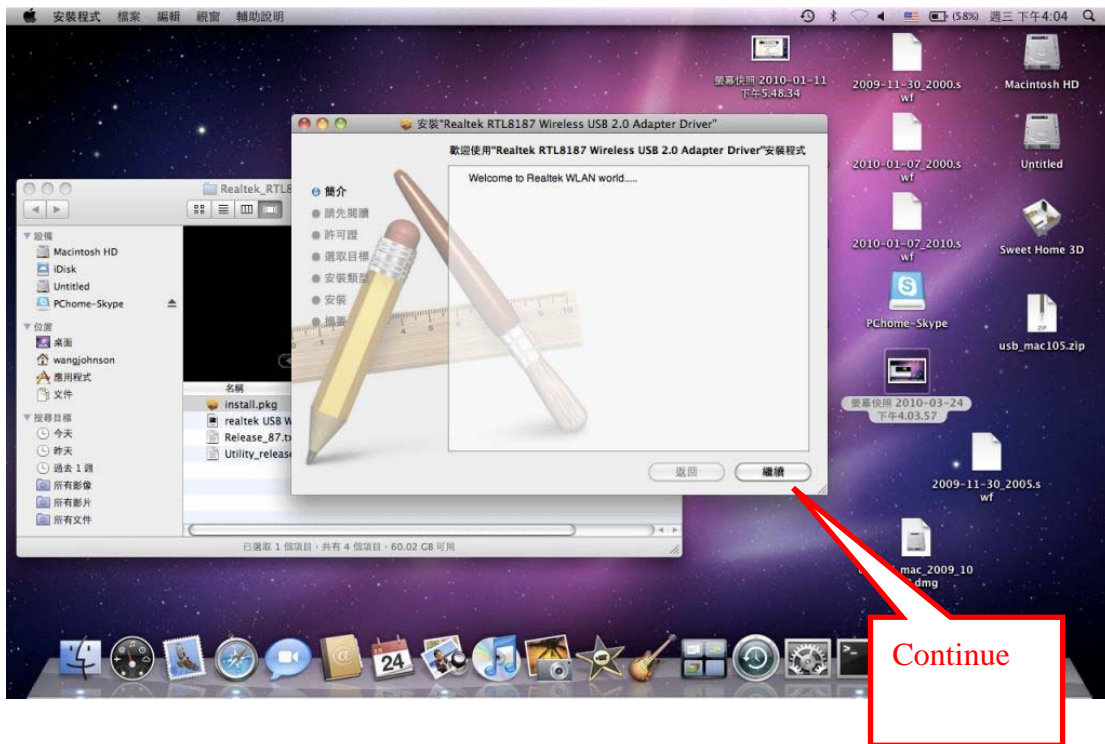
安裝程式 檔案 編輯 視窗 輔助說明

(58%) 週三 下午4:04

螢幕快照 2010-01-11 下午5.48.34

2009-11-30_2000.swf

Macintosh HD

2010-01-07_2000.swf

Untitled

2010-01-07_2010.swf

Sweet Home 3D

PChome-Skype

usb_mac105.zip

螢幕快照 2010-03-24 下午4.03.57

2009-11-30_2005.swf

mac_2009_10 dmg

安裝"Realtek RTL8187 Wireless USB 2.0 Adapter Driver"

歡迎使用"Realtek RTL8187 Wireless USB 2.0 Adapter Driver"安裝程式

簡介
讀先閱讀
許可證
選取目標
安裝類型
安裝
摘要

Welcome to Realtek WLAN world.....

返回 繼續

Realtek_RTL8

設備
Macintosh HD
iDisk
Untitled
PChome-Skype

位置
桌面
wangjohnson
應用程式
文件

搜尋目標
今天
昨天
過去 1 週
所有影像
所有影片
所有文件

名稱
install.pkg
realtek USB W
Release_87.tx
Utility_release

已選取 1 個項目，共有 4 個項目，60.02 GB 可用

24

Continue